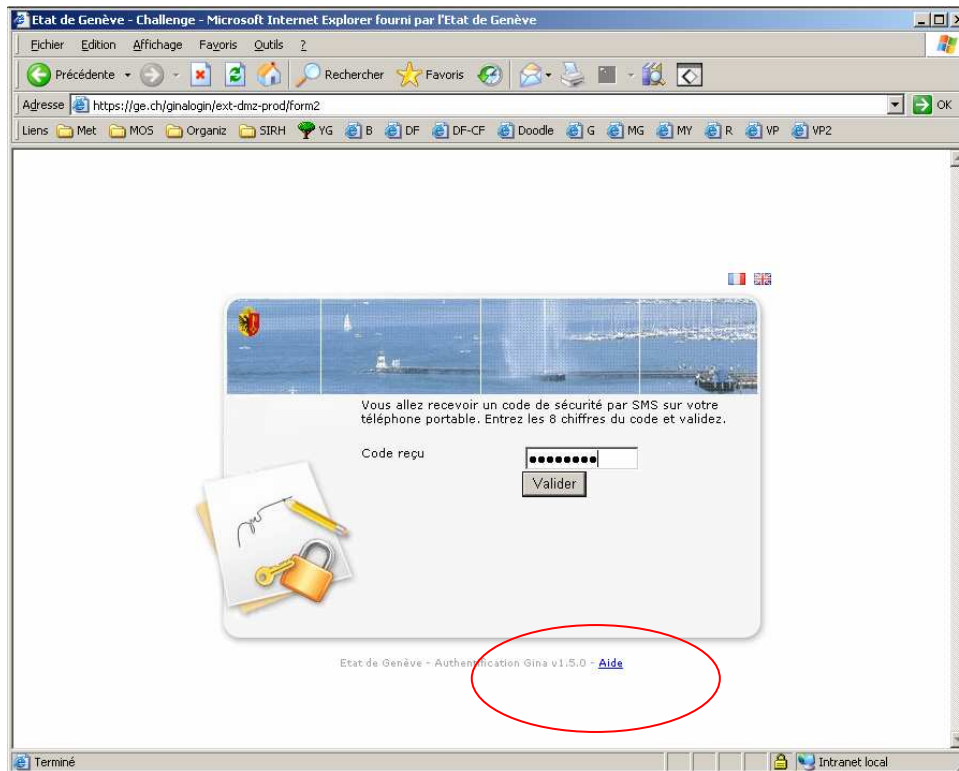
Etat de Genève - Challenge - Microsoft Internet Explorer fourni par l'Etat de Genève

Fichier Edition Affichage Favoris Outils ?

Précédente Rechercher Favoris

Adresse https://ge.ch/ginalogin/ext-dmz-prod/form2 OK

Liens Met MOS Organiz SIRH YG B DF DF-CF Doodle G MG MY R VP VP2

Vous allez recevoir un code de sécurité par SMS sur votre téléphone portable. Entrez les 8 chiffres du code et validez.

Code reçu ••••••••

Valider

Etat de Genève - Authentification Gina v1.5.0 - Aide

Terminé

Intranet local